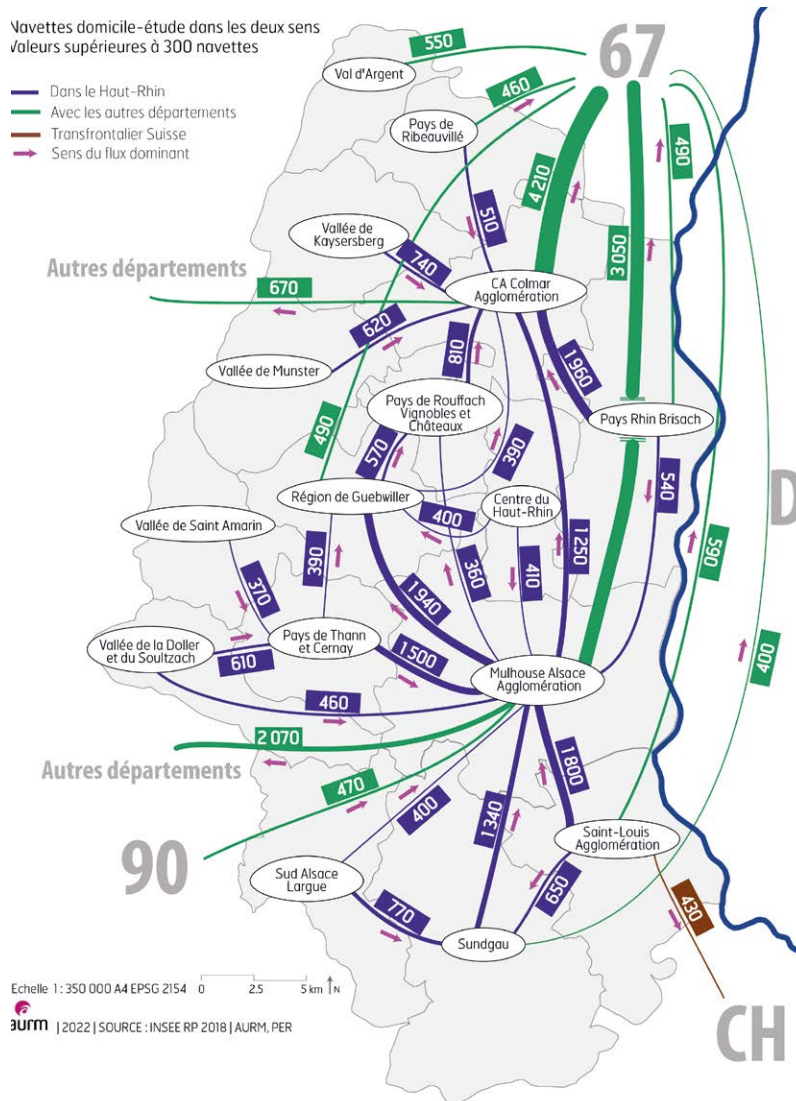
Navettes domicile-étude dans les deux sens
Valeurs supérieures à 300 navettes

Dans le Haut-Rhin
Avec les autres départements
Transfrontalier Suisse
Sens du flux dominant

67
550
Val d'Argent
460
Pays de Ribeauvillé
490
4 210
510
3 050
Vallée de Kaysersberg
740
Autres départements
670
CA Colmar Agglomération
620
810
1 960
Vallée de Munster
Pays de Rouffach Vignobles et Châteaux
Pays Rhin Brisach
490
570
390
540
Région de Guebwiller
Centre du Haut-Rhin
D
Vallée de Saint Amarin
400
590
390
360
410
1 250
370
1 940
Vallée de la Doller et du Soultzach
Pays de Thann et Cernay
610
1 500
400
Mulhouse Alsace Agglomération
460
2 070
1 800
Autres départements
470
400
1 340
Saint-Louis Agglomération
90
Sud Alsace Largue
650
430
770
Sundgau
CH

Echelle 1 : 350 000 A4 EPSG 2154 0 2,5 5 km N
aurm | 2022 | SOURCE : INSEE RP 2018 | AURM, PER